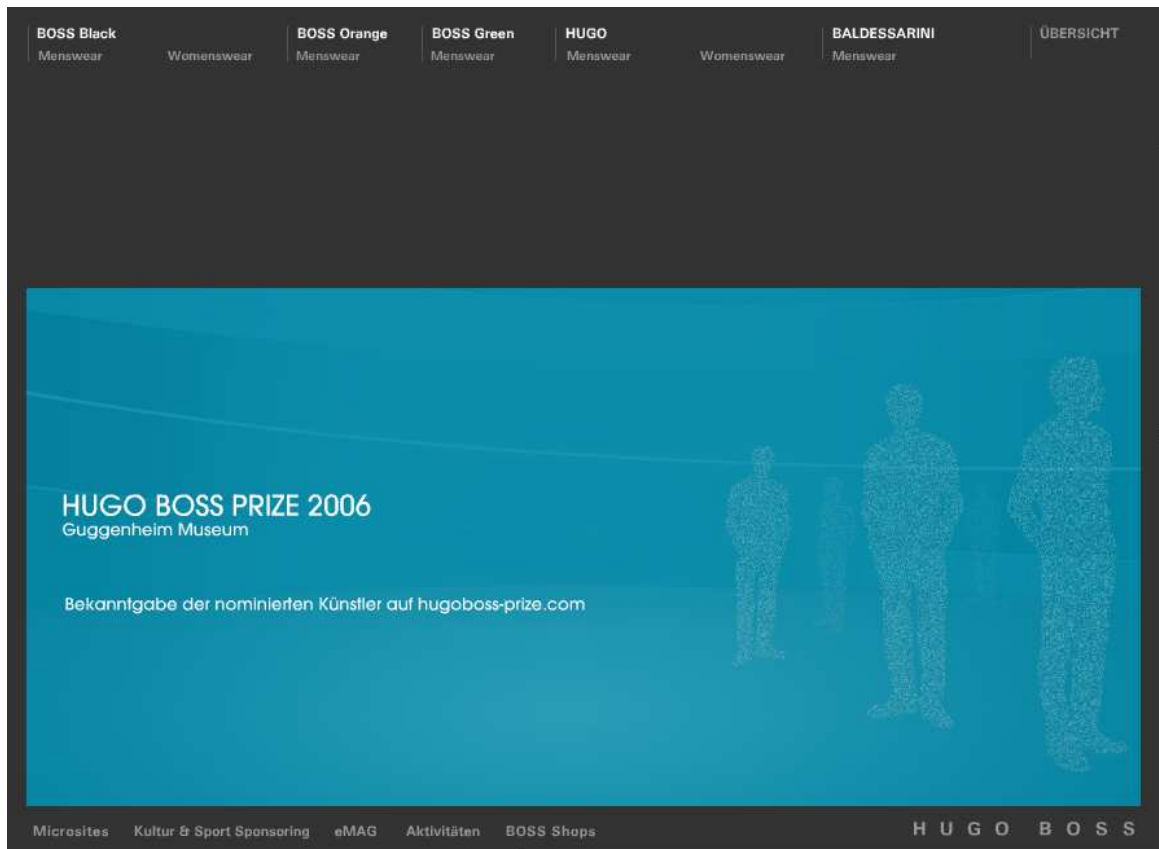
BOSS Black
Menswear Womenswear

BOSS Orange
Menswear

BOSS Green
Menswear

HUGO
Menswear Womenswear

BALDESSARINI
Menswear

ÜBERSICHT

HUGO BOSS PRIZE 2006
Guggenheim Museum

Bekanntgabe der nominierten Künstler auf hugoboss-prize.com

Microsites Kultur & Sport Sponsoring eMAG Aktivitäten BOSS Shops

HUGO BOSS